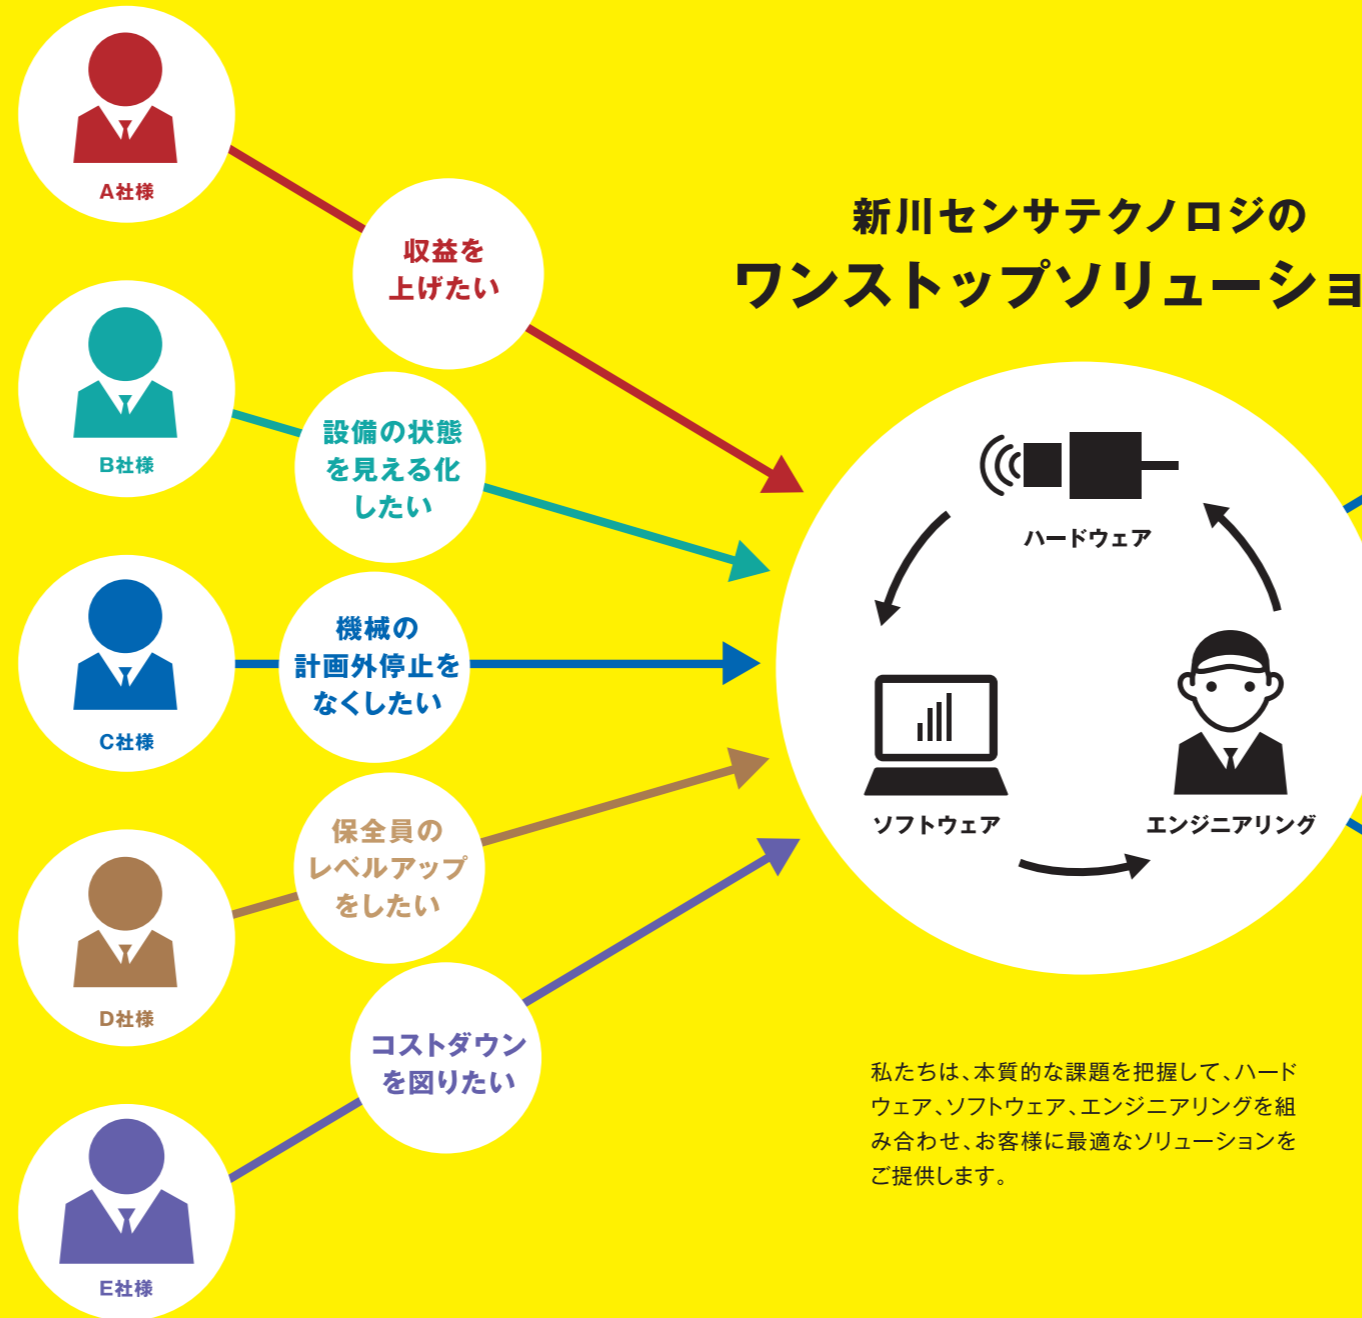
A社様

収益を上げたい

B社様

設備の状態を見える化したい

C社様

機械の計画外停止をなくしたい

D社様

保全員のレベルアップをしたい

E社様

コストダウンを図りたい

新川センサテクノロジの

ワンストップソリューショ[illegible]

ハードウェア

ソフトウェア

エンジニアリング

私たちは、本質的な課題を把握して、ハードウェア、ソフトウェア、エンジニアリングを組み合わせ、お客様に最適なソリューションをご提供します。